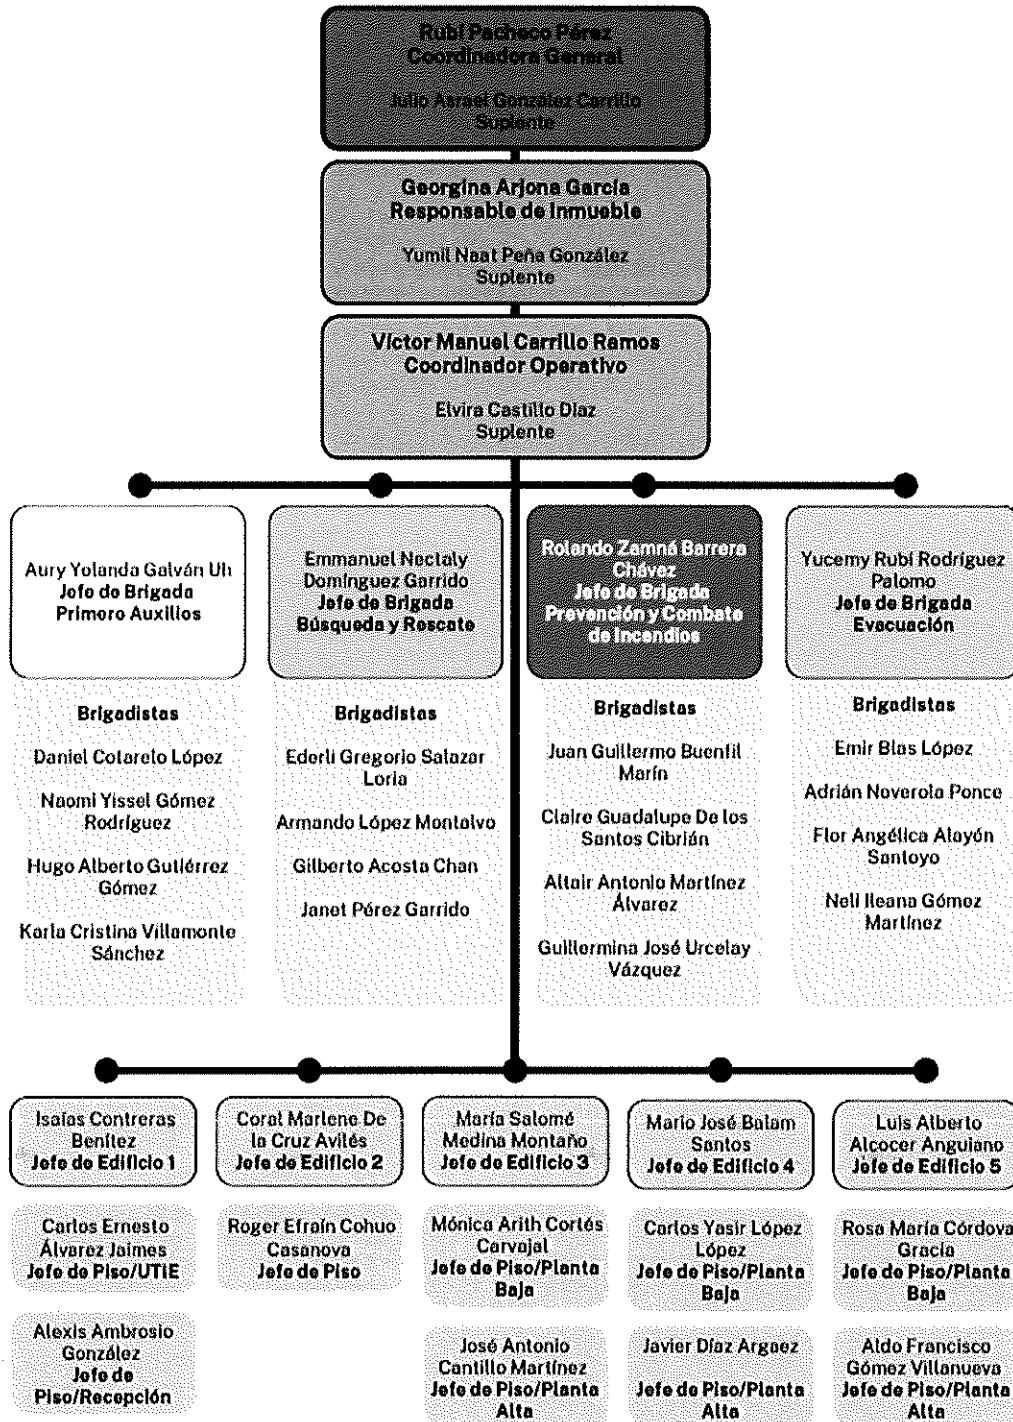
Rubí Pacheco Pérez
Coordinadora General

Julio Asrael González Carrillo
Suplente

Georgina Arjona García
Responsable de Inmueble

Yumil Naat Peña González
Suplente

Víctor Manuel Carrillo Ramos
Coordinador Operativo

Elvira Castillo Díaz
Suplente

Aury Yolanda Galván Uh
Jefe de Brigada
Primero Auxilios

Brigadistas

Daniel Cotarelo López

Naomi Yissel Gómez Rodríguez

Hugo Alberto Gutiérrez Gómez

Karla Cristina Villamonte Sánchez

Emmanuel Nectaly Domínguez Garrido
Jefe de Brigada
Búsqueda y Rescate

Brigadistas

Ederli Gregorio Salazar Loria

Armando López Montalvo

Gilberto Acosta Chan

Janet Pérez Garrido

Rolando Zamná Barrera Chávez
Jefe de Brigada
Prevención y Combate de Incendios

Brigadistas

Juan Guillermo Buenfil Marín

Claire Guadalupe De los Santos Cibrián

Altair Antonio Martínez Álvarez

Guillermina José Urcelay Vázquez

Yucemy Rubí Rodríguez Palomo
Jefe de Brigada
Evacuación

Brigadistas

Emir Blas López

Adrián Noverola Ponce

Flor Angélica Alayón Santoyo

Neli Ileana Gómez Martínez

Isaías Contreras Benítez
Jefe de Edificio 1

Carlos Ernesto Álvarez Jaimes
Jefe de Piso/UTIE

Alexis Ambrosio González
Jefe de Piso/Recepción

Coral Marlene De la Cruz Avilés
Jefe de Edificio 2

Roger Efraín Cohuo Casanova
Jefe de Piso

María Salomé Medina Montaño
Jefe de Edificio 3

Mónica Arith Cortés Carvajal
Jefe de Piso/Planta Baja

José Antonio Cantillo Martínez
Jefe de Piso/Planta Alta

Mario José Balam Santos
Jefe de Edificio 4

Carlos Yasir López López
Jefe de Piso/Planta Baja

Javier Díaz Argaez
Jefe de Piso/Planta Alta

Luis Alberto Alcocer Anguiano
Jefe de Edificio 5

Rosa María Córdova Gracia
Jefe de Piso/Planta Baja

Aldo Francisco Gómez Villanueva
Jefe de Piso/Planta Alta